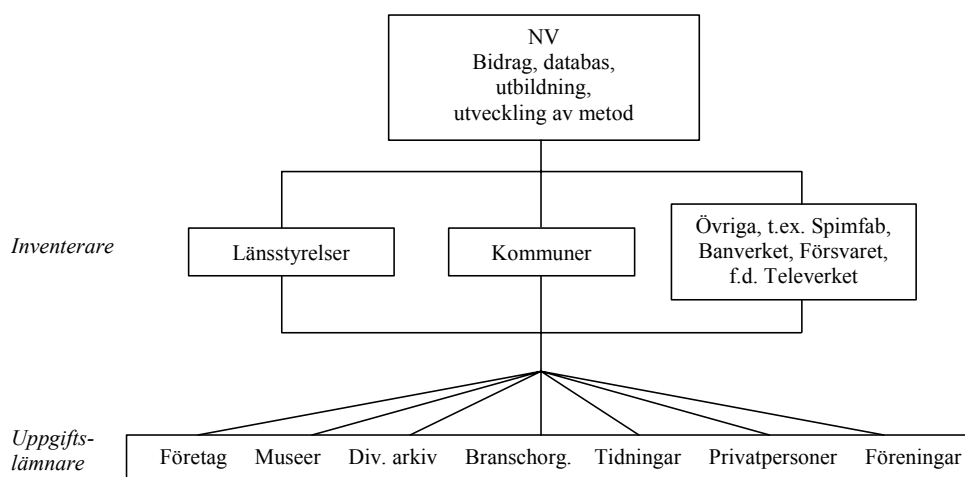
NV
Bidrag, databas, utbildning, utveckling av metod

Inventerare

Länsstyrelser

Kommuner

Övriga, t.ex. Spimfab, Banverket, Försvaret, f.d. Televerket

Uppgifts-
lämnare

Företag

Museer

Div. arkiv

Branschorg.

Tidningar

Privatpersoner

Föreningar